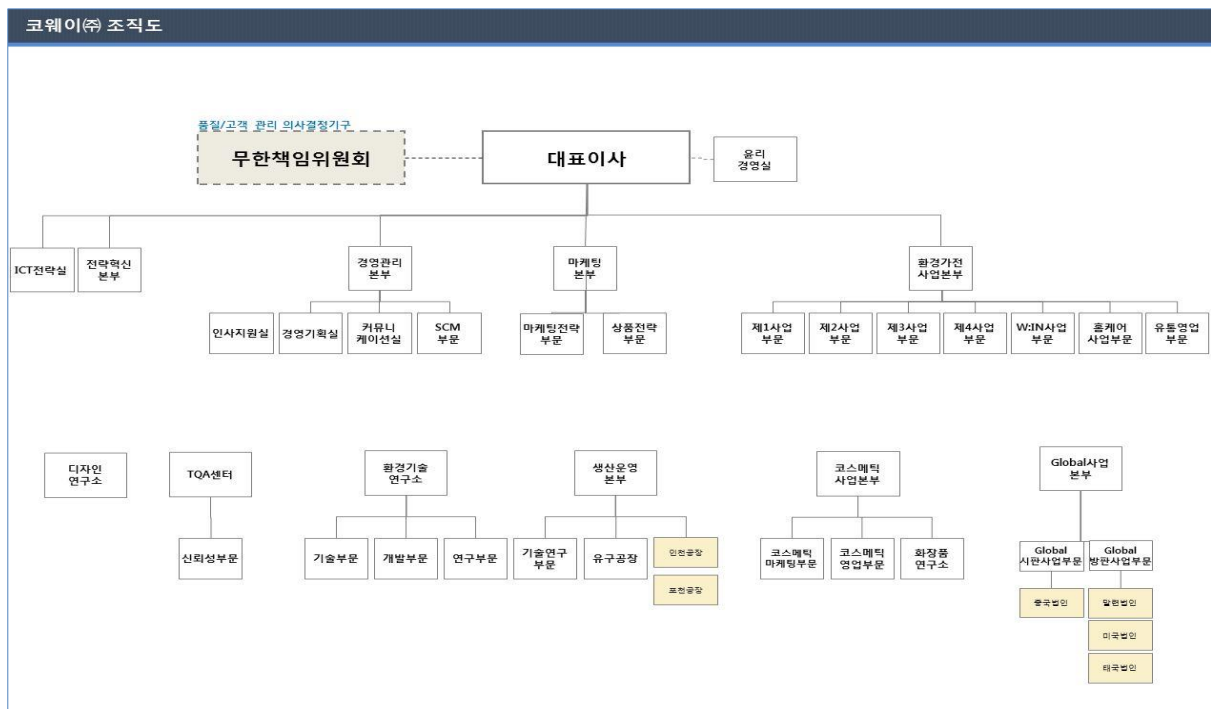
코웨이㈜ 조직도

품질/고객 관리 의사결정기구

무한책임위원회

대표이사

윤리 경영실

ICT전략실

전략혁신 본부

경영관리 본부

인사지원실

경영기획실

커뮤니 케이션실

SCM 부문

마케팅 본부

마케팅전략 부문

상품전략 부문

환경가전 사업본부

제1사업 부문

제2사업 부문

제3사업 부문

제4사업 부문

W:IN사업 부문

홈케어 사업부문

유통영업 부문

디자인 연구소

TQA센터

신뢰성부문

환경기술 연구소

기술부문

개발부문

연구부문

생산운영 본부

기술연구 부문

유구공장

인천공장

포천공장

코스메틱 사업본부

코스메틱 마케팅부문

코스메틱 영업부문

화장품 연구소

Global사업 본부

Global 시판사업부문

Global 방판사업부문

중국법인

말련법인

미국법인

태국법인